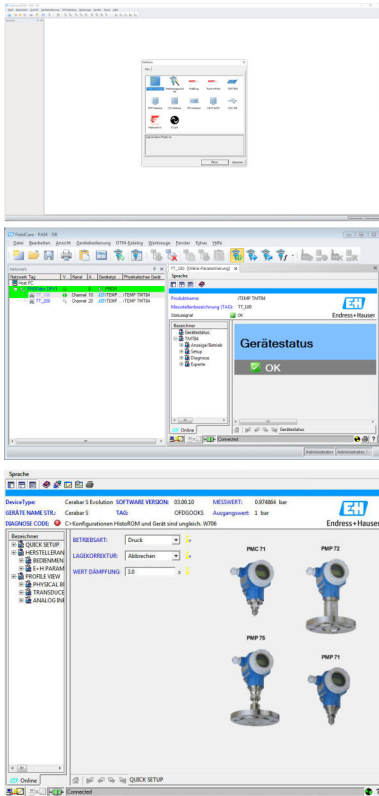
FieldCare - PAM - DX

Datei Bearbeiten Ansicht Gerätebedienung DTM-Katalog Werkzeuge Fenster Extras Hilfe

Netzwerk

| Netzwerk Tag | V... | Kanal | A... | Gerätetyp | Physikalisches Gerät |
|---|---|---|---|---|---|
| Host PC | | | | | |
| PROFIdtm DPV1 | | 0 | | PROFI | |
| TT_100 | | Channel 10 | | iTEMP TMT84 | iTEMP TMT84 |
| TT_200 | | Channel 20 | | iTEMP TMT84 | iTEMP TMT84 |

TT_100 (Online-Parametrierung)

Sprache

Produktname iTEMP TMT84
Messstellenbezeichnung (TAG) TT_100
Statussignal OK

Endress+Hauser

Bezeichner
Gerätestatus
TMT84
Anzeige/Betrieb
Setup
Diagnose
Experte

Gerätestatus
OK

Online

Gerätestatus

Connected

Administrator Administrator

Sprache

DeviceType: Cerabar S Evolution SOFTWARE VERSION: 03.00.10 MESSWERT: 0.974864 bar
GERÄTE NAME STR.: Cerabar S TAG: OFDGOOKS Ausgangswert: 1 bar
DIAGNOSE CODE: C>Konfigurationen HistoROM und Gerät sind ungleich. W706

Endress+Hauser

Bezeichner
QUICK SETUP
HERSTELLERAN
BEDIENMEN
E+H PARAM
PROFILE VIEW
PHYSICAL BI
TRANSDUCE
ANALOG INI

BETRIEBSART: Druck
LAGEKORREKTUR: Abbrechen
WERT DÄMPFUNG: 2.0 s

PMC 71
PMP 72
PMP 75
PMP 71

Online

QUICK SETUP

Connected